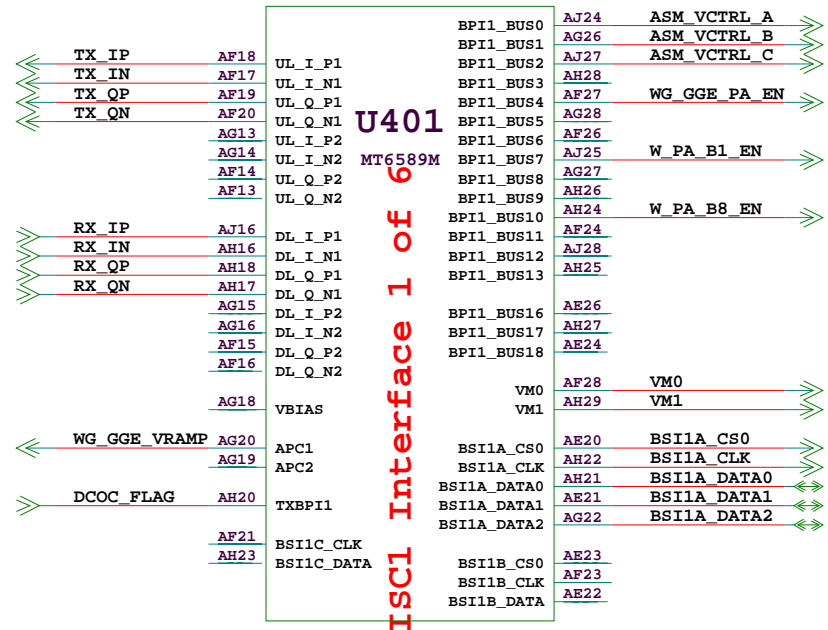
U401
MT6589M
ISC1 Interface 1 of 6

TX_IP AF18 UL_I_P1
TX_IN AF17 UL_I_N1
TX_QP AF19 UL_Q_P1
TX_QN AF20 UL_Q_N1
AG13 UL_I_P2
AG14 UL_I_N2
AF14 UL_Q_P2
AF13 UL_Q_N2

RX_IP AJ16 DL_I_P1
RX_IN AH16 DL_I_N1
RX_QP AH18 DL_Q_P1
RX_QN AH17 DL_Q_N1
AG15 DL_I_P2
AG16 DL_I_N2
AF15 DL_Q_P2
AF16 DL_Q_N2

AG18 VBIAS

WG_GGE_VRAMP AG20 APC1
AG19 APC2

DCOC_FLAG AH20 TXBPI1

AF21 BSI1C_CLK
AH23 BSI1C_DATA

BPI1_BUS0 AJ24 ASM_VCTRL_A
BPI1_BUS1 AG26 ASM_VCTRL_B
BPI1_BUS2 AJ27 ASM_VCTRL_C
BPI1_BUS3 AH28
BPI1_BUS4 AF27 WG_GGE_PA_EN
BPI1_BUS5 AG28
BPI1_BUS6 AF26
BPI1_BUS7 AJ25 W_PA_B1_EN
BPI1_BUS8 AG27
BPI1_BUS9 AH26
BPI1_BUS10 AH24 W_PA_B8_EN
BPI1_BUS11 AF24
BPI1_BUS12 AJ28
BPI1_BUS13 AH25

BPI1_BUS16 AE26
BPI1_BUS17 AH27
BPI1_BUS18 AE24

VM0 AF28 VM0
VM1 AH29 VM1

BSI1A_CS0 AE20 BSI1A_CS0
BSI1A_CLK AH22 BSI1A_CLK
BSI1A_DATA0 AH21 BSI1A_DATA0
BSI1A_DATA1 AE21 BSI1A_DATA1
BSI1A_DATA2 AG22 BSI1A_DATA2

BSI1B_CS0 AE23
BSI1B_CLK AF23
BSI1B_DATA AE22